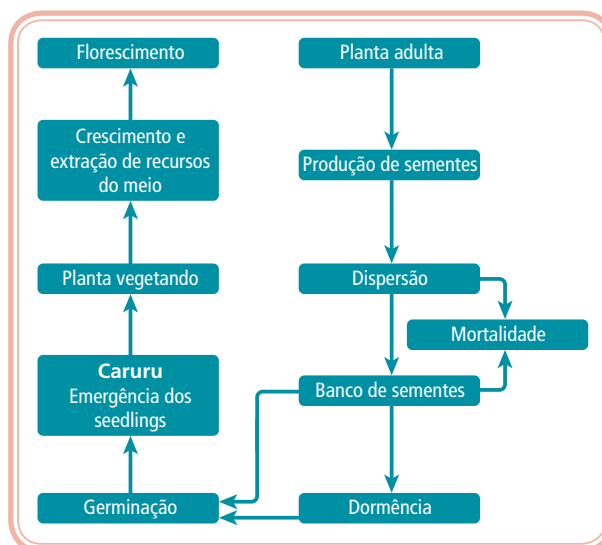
Florescimento

Crescimento e extração de recursos do meio

Planta vegetando

**Caruru**
Emergência dos seedlings

Germinação

Planta adulta

Produção de sementes

Dispersão

Mortalidade

Banco de sementes

Dormência